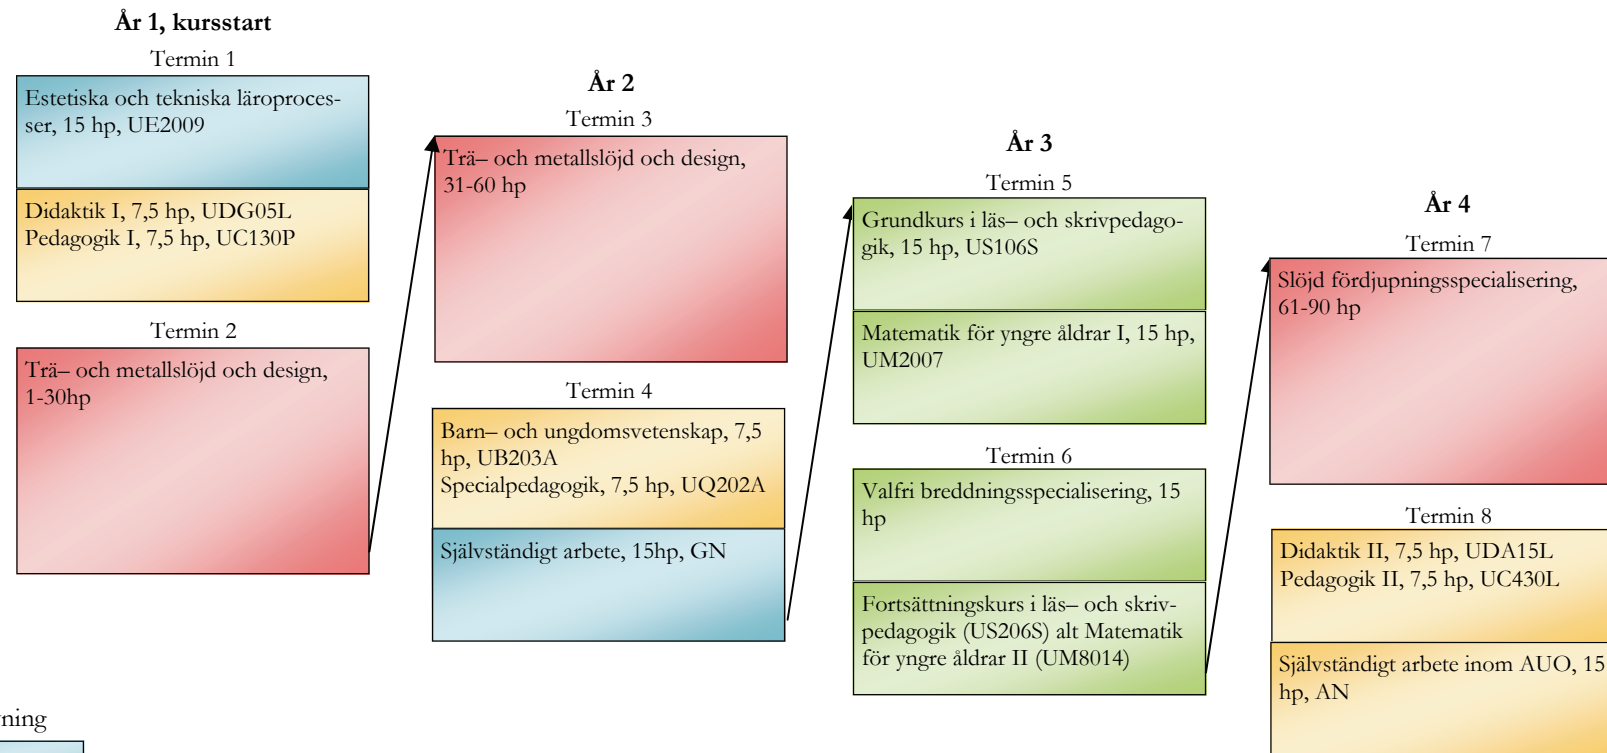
**År 1, kursstart**

Termin 1

Estetiska och tekniska läroprocesser, 15 hp, UE2009

Didaktik I, 7,5 hp, UDG05L
Pedagogik I, 7,5 hp, UC130P

Termin 2

Trä– och metallslöjd och design, 1-30hp

**År 2**

Termin 3

Trä– och metallslöjd och design, 31-60 hp

Termin 4

Barn– och ungdomsvetenskap, 7,5 hp, UB203A
Specialpedagogik, 7,5 hp, UQ202A

Självständigt arbete, 15hp, GN

**År 3**

Termin 5

Grundkurs i läs– och skrivpedagogik, 15 hp, US106S

Matematik för yngre åldrar I, 15 hp, UM2007

Termin 6

Valfri breddningsspecialisering, 15 hp

Fortsättningskurs i läs– och skrivpedagogik (US206S) alt Matematik för yngre åldrar II (UM8014)

**År 4**

Termin 7

Slöjd fördjupningsspecialisering, 61-90 hp

Termin 8

Didaktik II, 7,5 hp, UDA15L
Pedagogik II, 7,5 hp, UC430L

Självständigt arbete inom AUO, 15 hp, AN

ning